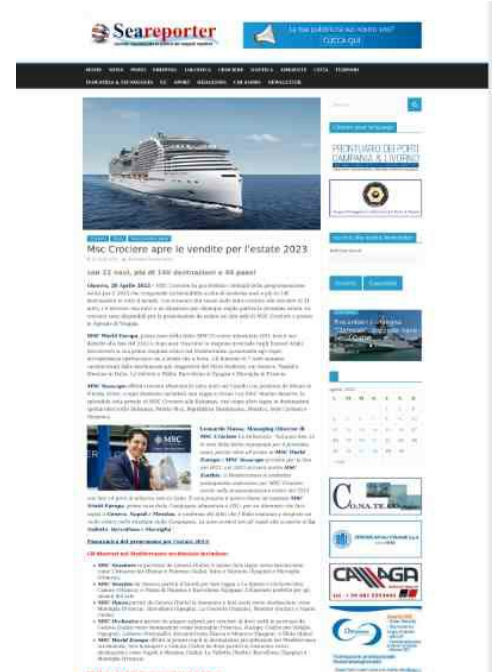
Seareporter

La tua pubblicità sul nostro sito? CLICCA QUI

Msc Crociere apre le vendite per l'estate 2023

con 22 navi, più di 100 destinazioni e 40 paesi

MSC World Europa

MSC Seascape

Leonardo Massa, Managing Director di MSC Crociere

Panoramica del programma per l'estate 2023

Gli itinerari nel Mediterraneo occidentale includono:

MSC Seaview

MSC Seashore

MSC Opera

MSC Orchestra

MSC World Europa

Cerca

Clicca per leggere

PRONTUARIO DEI PORTI CAMPANIA & LIVORNO

Iscriviti

Cancellati

CO.NA.TE.CO.

CAFAGA

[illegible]